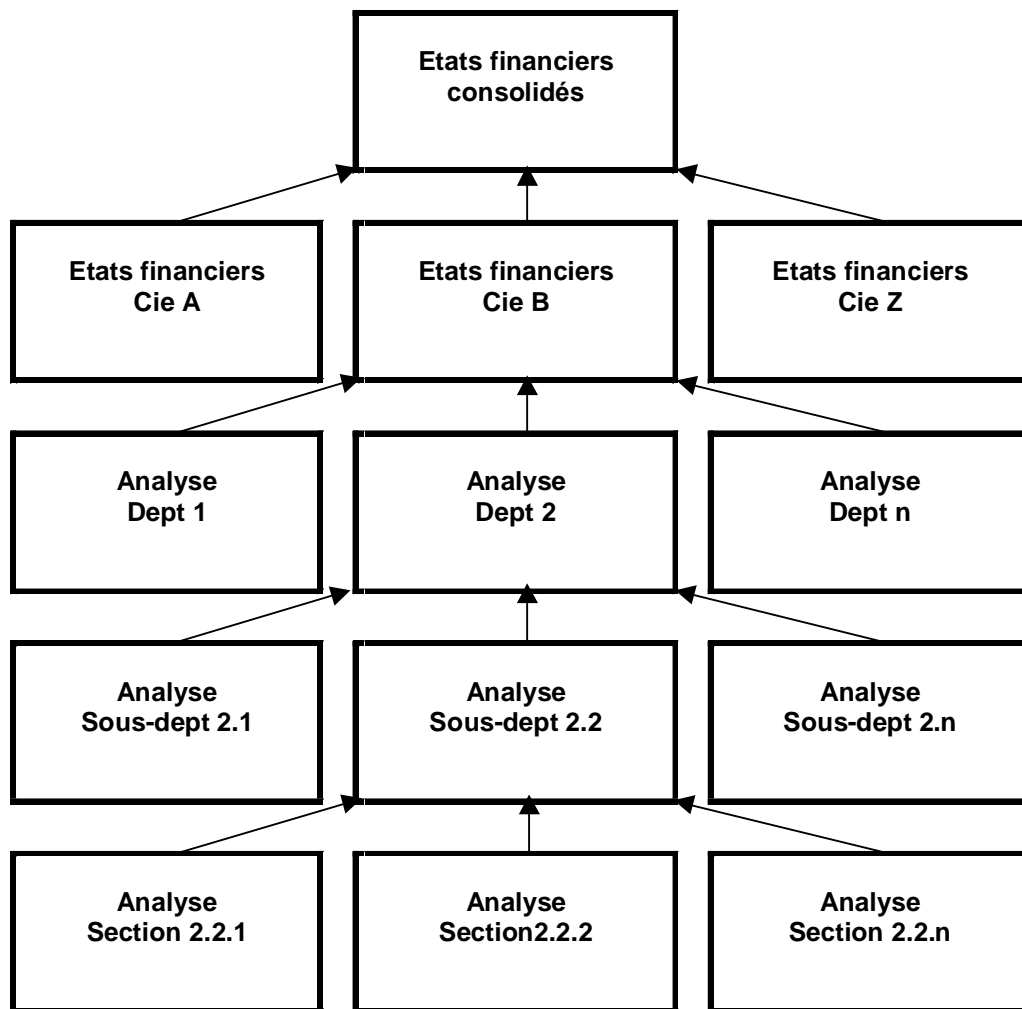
Etats financiers consolidés

Etats financiers Cie A

Etats financiers Cie B

Etats financiers Cie Z

Analyse Dept 1

Analyse Dept 2

Analyse Dept n

Analyse Sous-dept 2.1

Analyse Sous-dept 2.2

Analyse Sous-dept 2.n

Analyse Section 2.2.1

Analyse Section2.2.2

Analyse Section 2.2.n